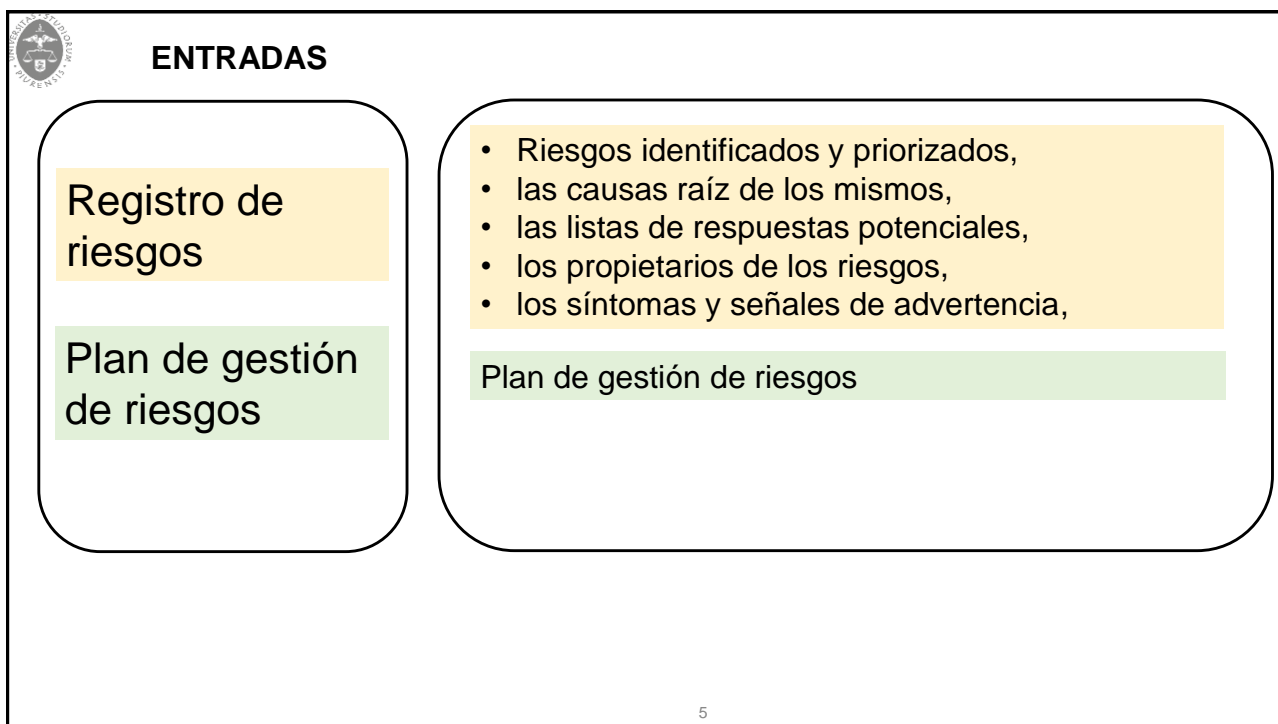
UNIVERSITAS STUDIORUM PIURENSIS

ENTRADAS

Registro de riesgos

Plan de gestión de riesgos

- Riesgos identificados y priorizados,
- las causas raíz de los mismos,
- las listas de respuestas potenciales,
- los propietarios de los riesgos,
- los síntomas y señales de advertencia,

Plan de gestión de riesgos

5